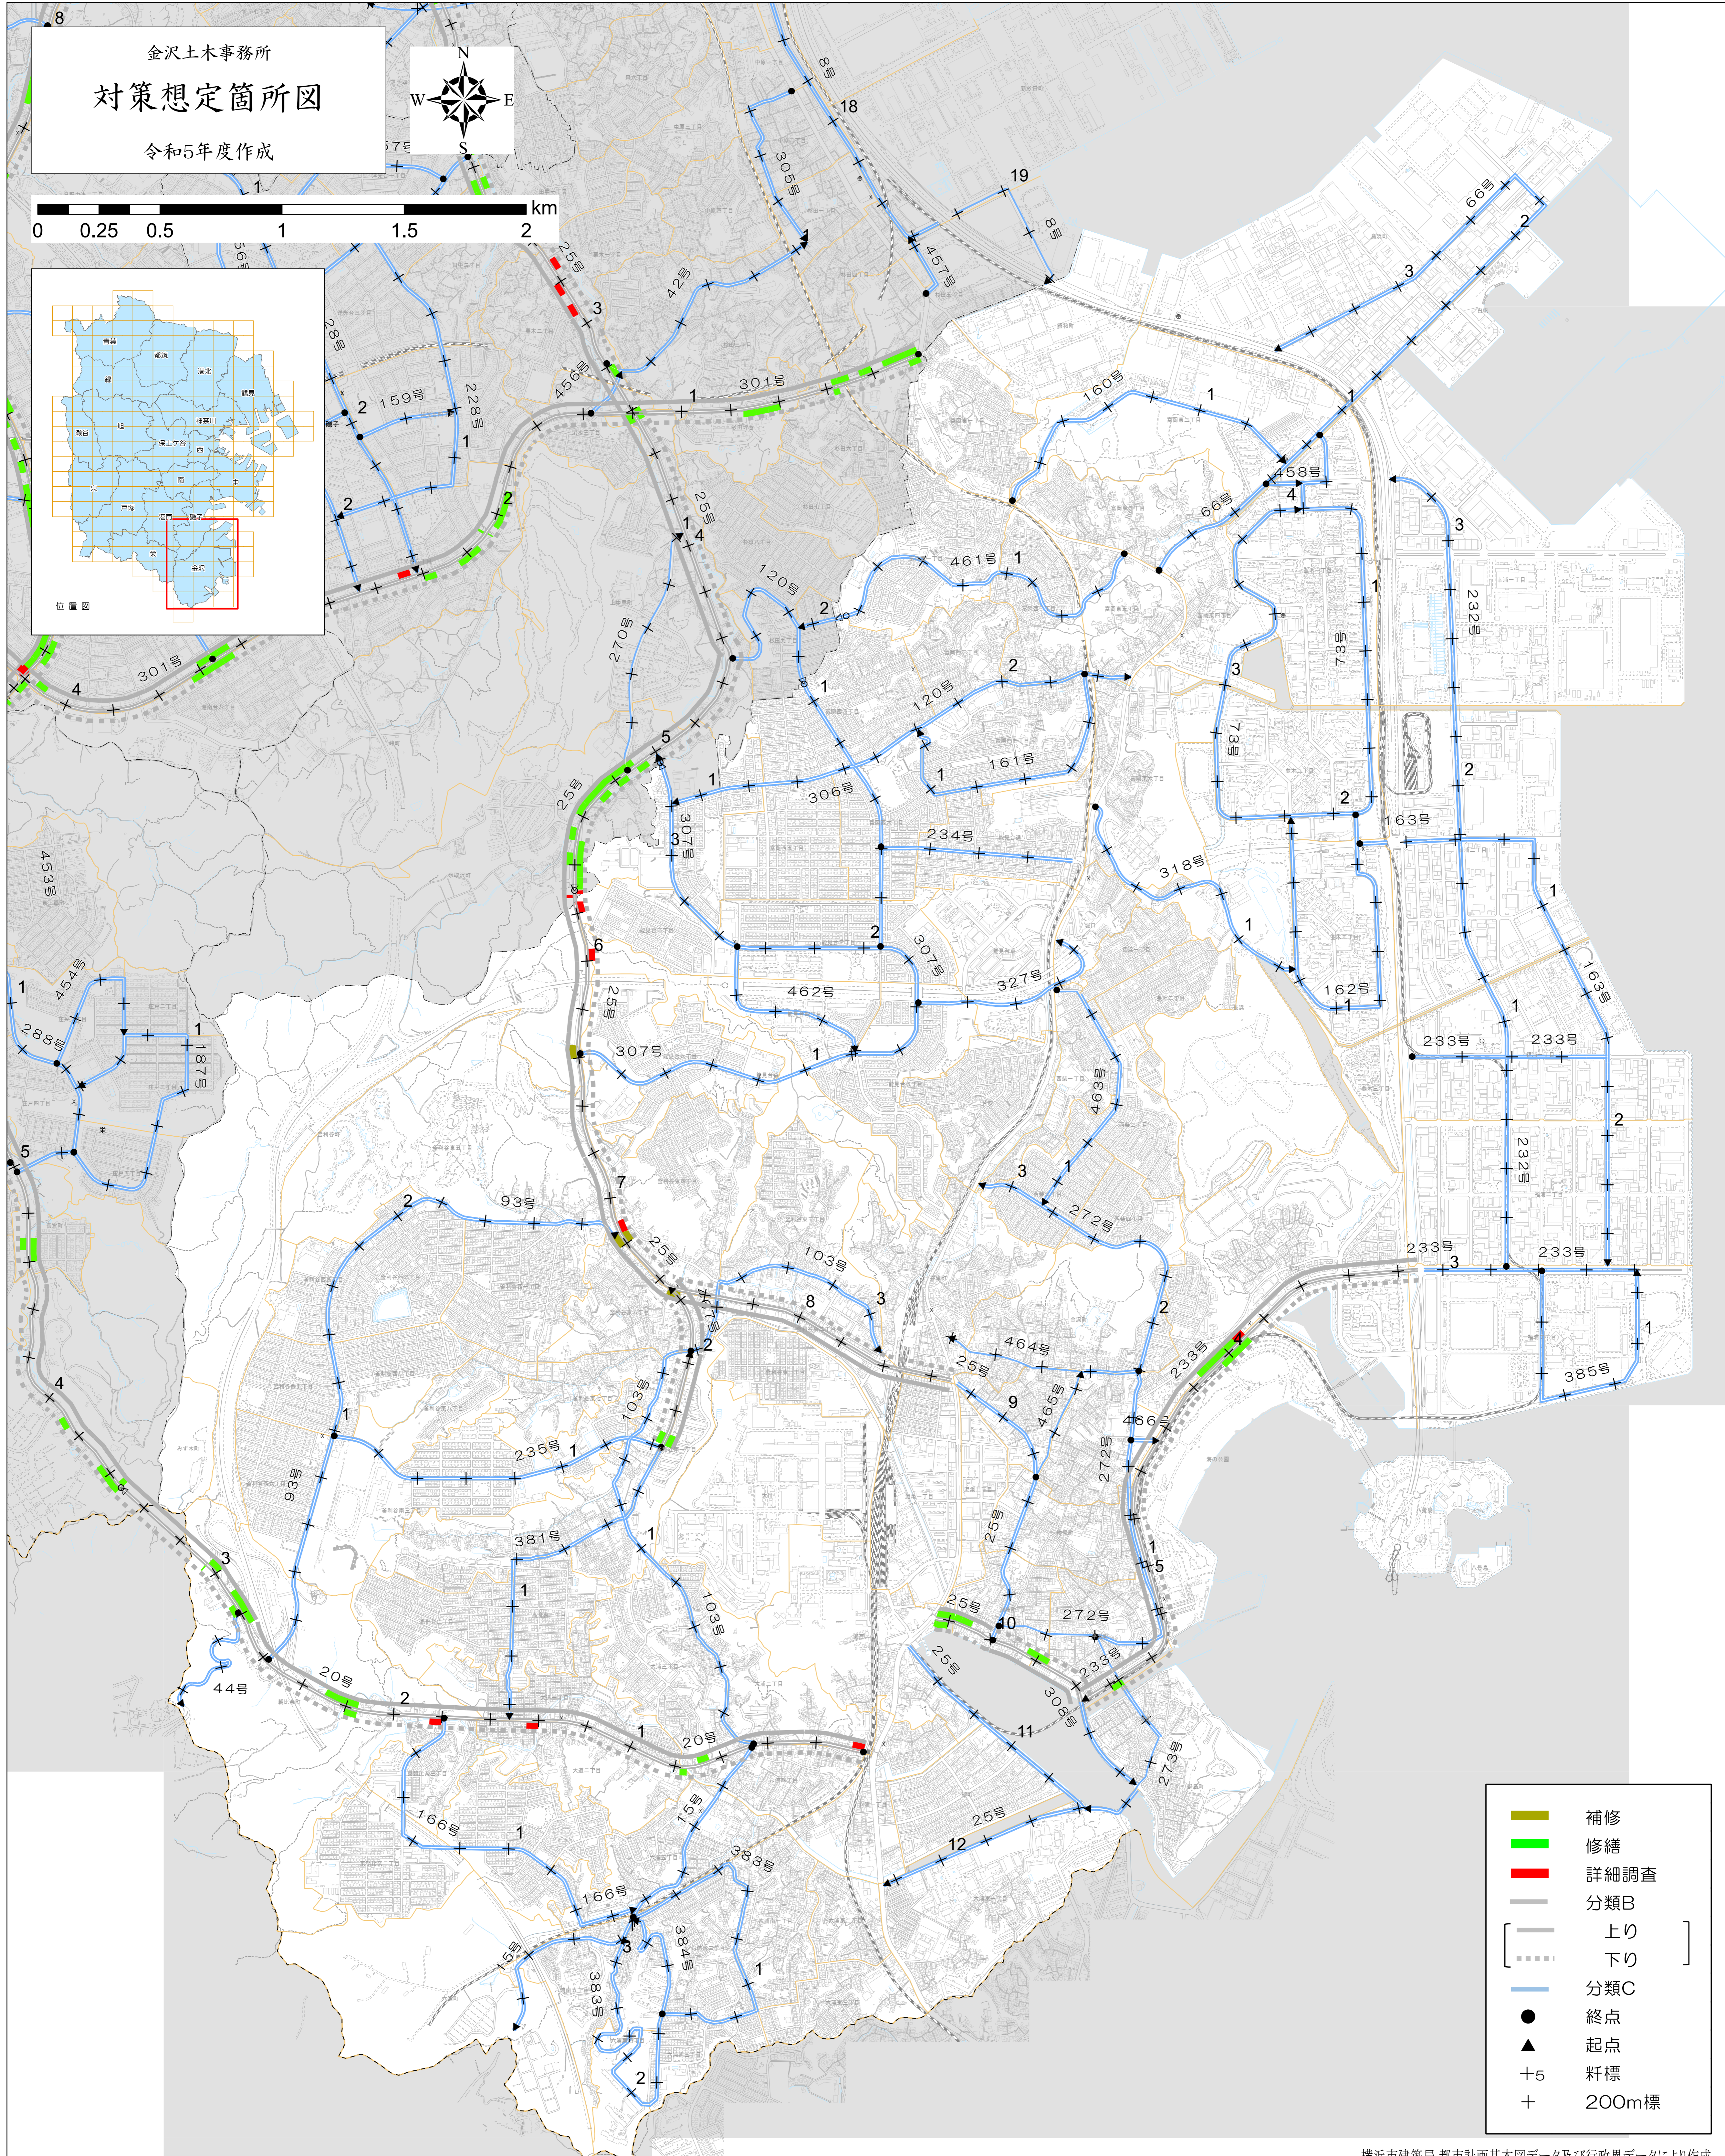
金沢土木事務所
対策想定箇所図
令和5年度作成

N
S
W
E

0 0.25 0.5 1 1.5 2 km

位置図

8
1
2
3
4
5
6
7
8
9
10
11
12
18
19

8号
305号
457号
42号
25号
301号
159号
228号
28号
456号
66号
160号
458号
461号
120号
270号
73号
232号
306号
161号
234号
163号
318号
307号
462号
327号
162号
233号
453号
454号
288号
187号
463号
272号
93号
103号
464号
385号
466号
235号
381号
44号
20号
166号
15号
383号
384号
308号
273号

補修
修繕
詳細調査
分類B
上り
下り
分類C
終点
起点
+5 粁標
+ 200m標

横浜市建築局 都市計画基本図データ及び行政界データにより作成